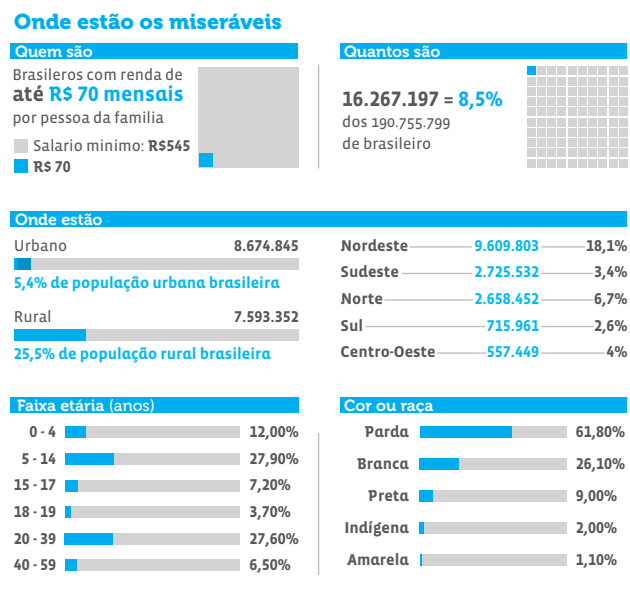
Onde estão os miseráveis

Quem são

Brasileros com renda de até R$ 70 mensais por pessoa da familia

Salario minimo: R$545

R$ 70

Quantos são

16.267.197 = 8,5%
dos 190.755.799 de brasileiro

Onde estão

Urbano 8.674.845
5,4% de população urbana brasileira

Rural 7.593.352
25,5% de população rural brasileira

| | | |
|---|---|---|
| Nordeste | 9.609.803 | 18,1% |
| Sudeste | 2.725.532 | 3,4% |
| Norte | 2.658.452 | 6,7% |
| Sul | 715.961 | 2,6% |
| Centro-Oeste | 557.449 | 4% |

Faixa etária (anos)

| | |
|---|---|
| 0 - 4 | 12,00% |
| 5 - 14 | 27,90% |
| 15 - 17 | 7,20% |
| 18 - 19 | 3,70% |
| 20 - 39 | 27,60% |
| 40 - 59 | 6,50% |

Cor ou raça

| | |
|---|---|
| Parda | 61,80% |
| Branca | 26,10% |
| Preta | 9,00% |
| Indígena | 2,00% |
| Amarela | 1,10% |